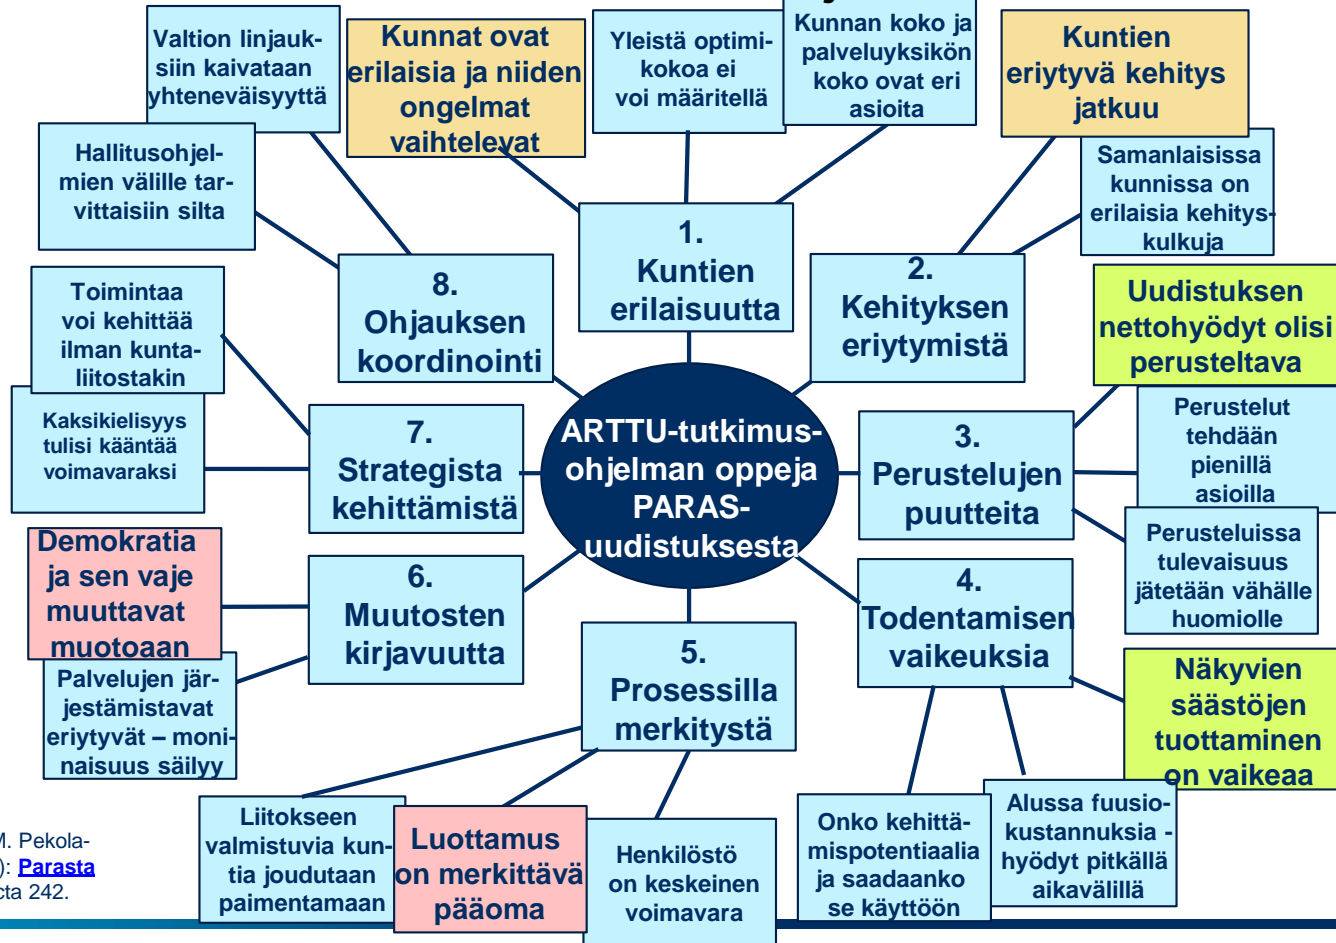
ARTTU-tutkimus-ohjelman oppeja PARAS-uudistuksesta

1. Kuntien erilaisuutta

Kunnat ovat erilaisia ja niiden ongelmat vaihtelevat

Yleistä optimikokoa ei voi määritellä

Kunnan koko ja palveluyksikön koko ovat eri asioita

2. Kehityksen eriytymistä

Kuntien eriytyvä kehitys jatkuu

Samanlaisissa kunnissa on erilaisia kehityskulkuja

3. Perustelujen puutteita

Uudistuksen nettohyödyt olisi perusteltava

Perustelut tehdään pienillä asioilla

Perusteluissa tulevaisuus jätetään vähälle huomiolle

4. Todentamisen vaikeuksia

Näkyvien säästöjen tuottaminen on vaikeaa

Onko kehittämispotentiaalia ja saadaanko se käyttöön

Alussa fuusiokustannuksia - hyödyt pitkällä aikavälillä

5. Prosessilla merkitystä

Liitokseen valmistuvia kuntia joudutaan paimentamaan

Luottamus on merkittävä pääoma

Henkilöstö on keskeinen voimavara

6. Muutosten kirjavuutta

Demokratia ja sen vaje muuttavat muotoaan

Palvelujen järjestämistavat eriytyvät – moninaisuus säilyy

7. Strategista kehittämistä

Toimintaa voi kehittää ilman kuntaliitostakin

Kaksikielisyys tulisi kääntää voimavaraksi

8. Ohjauksen koordinointi

Valtion linjauksiin kaivataan yhteneväisyyttä

Hallitusohjelmien välille tarvittaisiin silta

M. Pekola-
): Parasta
cta 242.